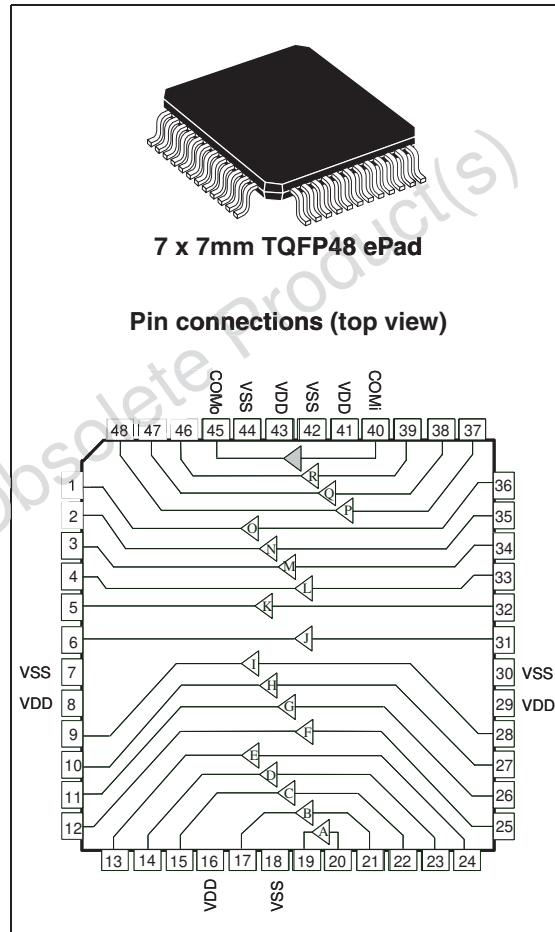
7 x 7mm TQFP48 ePad

Pin connections (top view)

COMo VSS VDD VSS VDD COMi

48 47 46 45 44 43 42 41 40 39 38 37

R Q P O N M L K J I H G F E D C B A

1 2 3 4 5 6 7 8 9 10 11 12

VSS VDD

36 35 34 33 32 31 30 29 28 27 26 25

VSS VDD

13 14 15 16 17 18 19 20 21 22 23 24

VDD VSS

Obsolete Product(s)